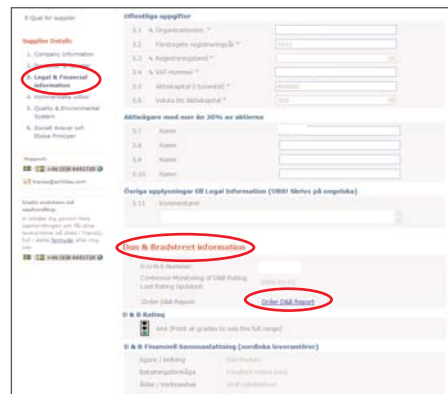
E-Qual for supplier

Supplier Details:

1. Company Information
2. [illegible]
3. Legal & Financial Information
4. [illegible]
5. Quality & Environmental System
6. Sociall Ansvar och Etiska Principer

Support:
+46 (0)8 4451720
thires@achilles.com

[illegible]
+46 (0)8 4451720

Offentliga uppgifter

3.1 Organisationsnr *
3.2 Företagets registreringsår * 
3.3 Registreringsland *
3.4 VAT-nummer *
3.5 Aktiekapital (i kunerstal) *
3.6 Valuta för Aktiekapital *

Aktieägare med mer än 20% av aktierna

3.7 Namn
3.8 Namn
3.9 Namn
3.10 Namn

Övriga upplysningar till Legal Information (OBS! Skrivs på engelska)

3.11 Kommentarer

Dun & Bradstreet information

D-U-N-S Number:
Continous Monitoring of D&B Rating:
Last Rating Updated:
Order D&B Report
Order D&B Report

D & B Rating

AAA (Point at grades to see the full range)

D & B Finansiell Sammanfattning (nordiska leverantörer)

Ägare / ledning
Betalningsförmåga
Ålder / Verksamhet